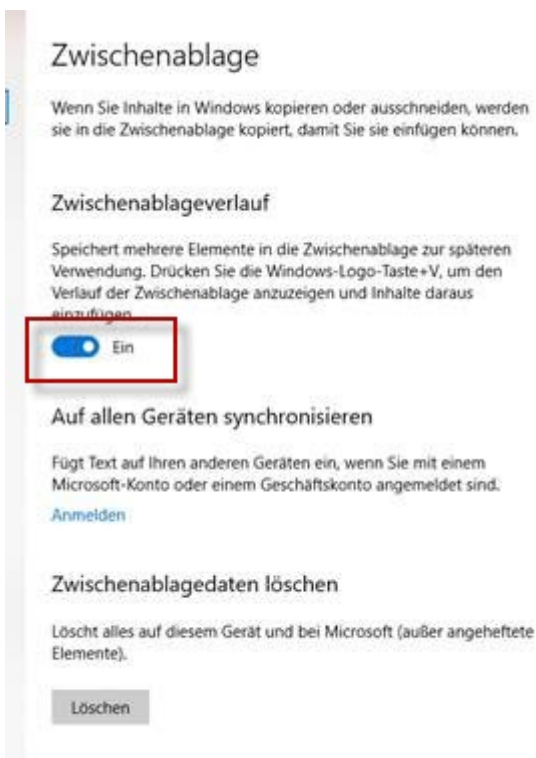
Zwischenablage

Wenn Sie Inhalte in Windows kopieren oder ausschneiden, werden sie in die Zwischenablage kopiert, damit Sie sie einfügen können.

Zwischenablageverlauf

Speichert mehrere Elemente in die Zwischenablage zur späteren Verwendung. Drücken Sie die Windows-Logo-Taste+V, um den Verlauf der Zwischenablage anzuzeigen und Inhalte daraus einzufügen.

Ein

Auf allen Geräten synchronisieren

Fügt Text auf Ihren anderen Geräten ein, wenn Sie mit einem Microsoft-Konto oder einem Geschäftskonto angemeldet sind.

Anmelden

Zwischenablagedaten löschen

Löscht alles auf diesem Gerät und bei Microsoft (außer angeheftete Elemente).

Löschen